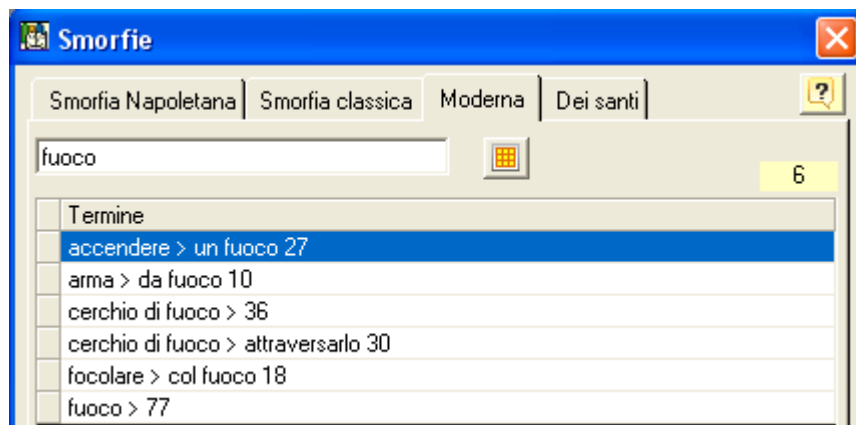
Smorfie

Smorfia Napoletana | Smorfia classica | Moderna | Dei santi

?

fuoco

6

| | Termine |
|---|---|
| | accendere > un fuoco 27 |
| | arma > da fuoco 10 |
| | cerchio di fuoco > 36 |
| | cerchio di fuoco > attraversarlo 30 |
| | focolare > col fuoco 18 |
| | fuoco > 77 |